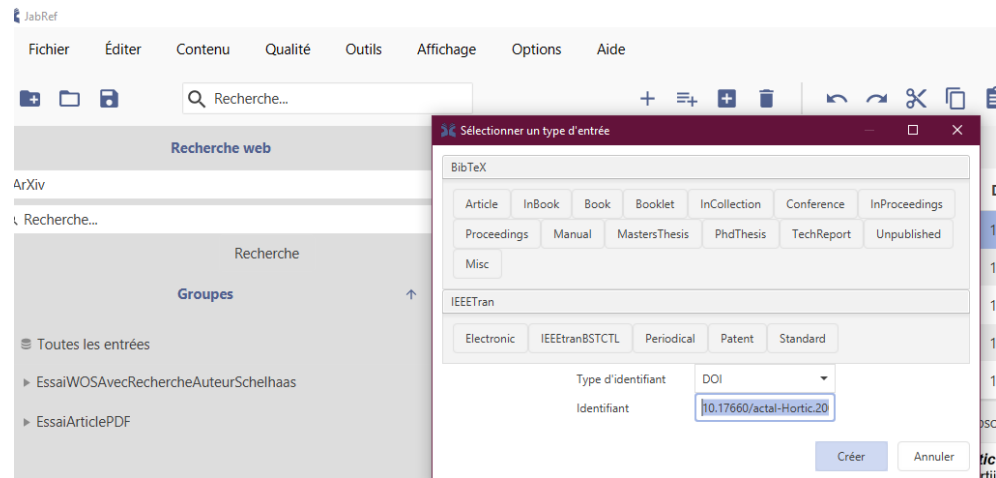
JabRef

Fichier Éditer Contenu Qualité Outils Affichage Options Aide

Recherche...

Recherche web

ArXiv

Recherche...

Recherche

Groupes

Toutes les entrées

EssaiWOSAvecRechercheAuteurSchelhaas

EssaiArticlePDF

Sélectionner un type d'entrée

BibTeX

Article InBook Book Booklet InCollection Conference InProceedings Proceedings Manual MastersThesis PhdThesis TechReport Unpublished Misc

IEEETran

Electronic IEEEtranBSTCTL Periodical Patent Standard

Type d'identifiant DOI

Identifiant 10.17660/actal-Hortic.20

Créer Annuler